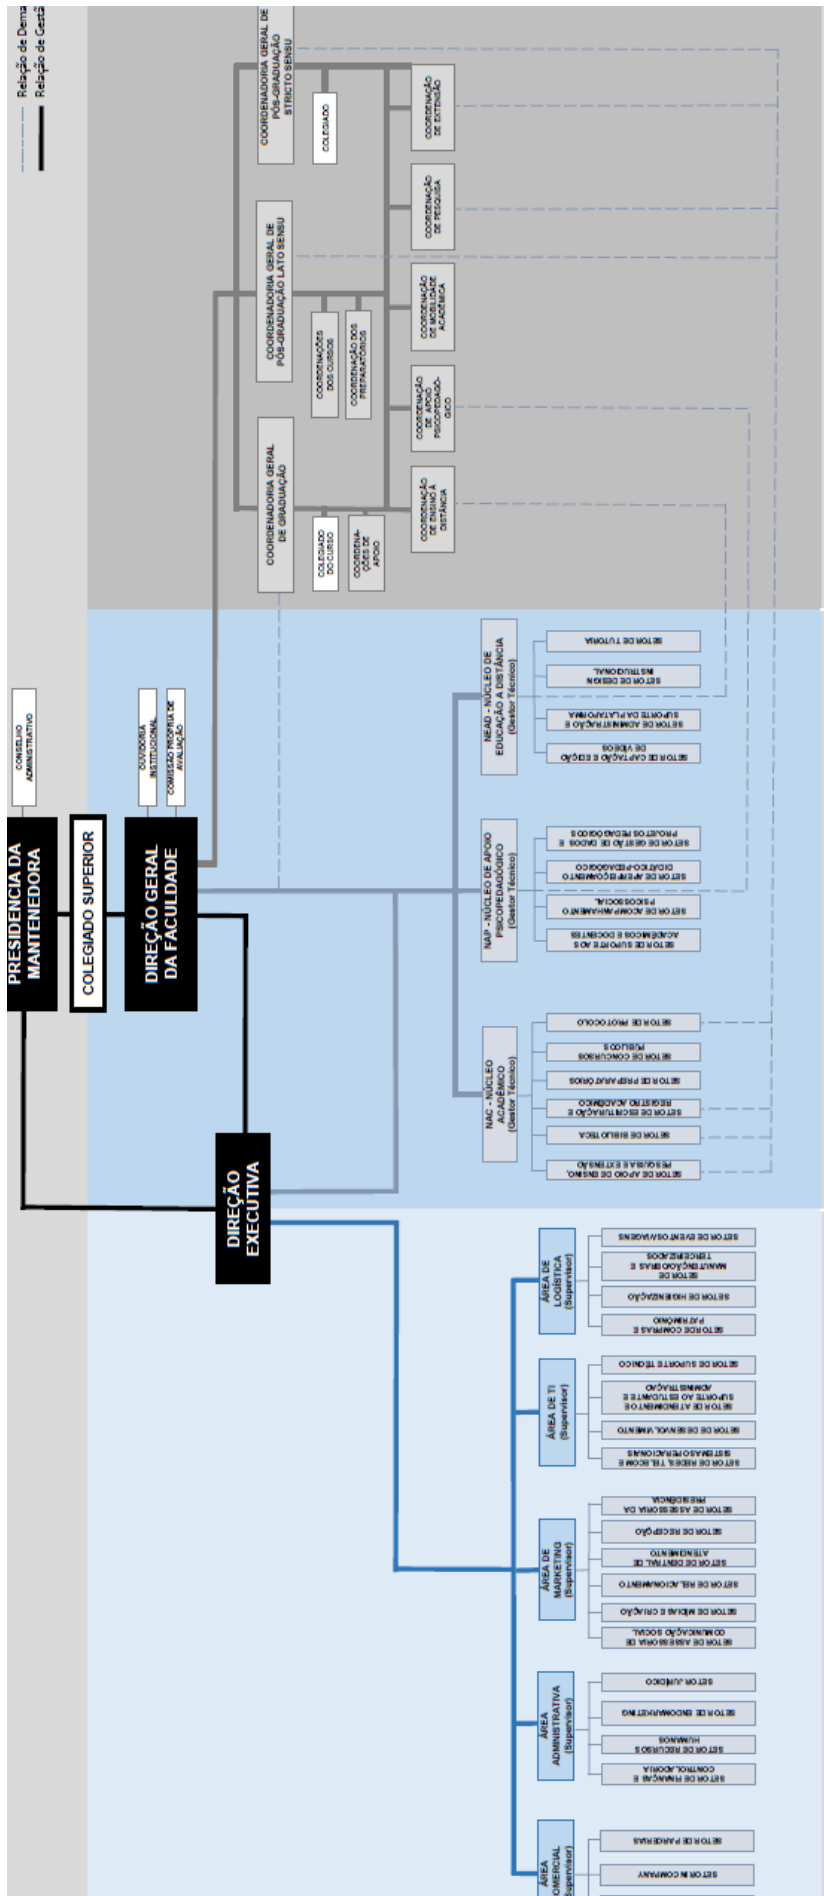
Relação de Dema
Relação de Gestã

COORDENADORIA GERAL DE PÓS-GRADUAÇÃO STRICTO SENSU
COLEGIADO
COORDENAÇÃO DE EXTENSÃO
COORDENAÇÃO DE PESQUISA
COORDENADORIA GERAL DE PÓS-GRADUAÇÃO LATO SENSU
COORDENAÇÕES DOS CURSOS
COORDENAÇÃO DOS PREPARATÓRIOS
COORDENAÇÃO DE MOBILIDADE ACADÊMICA
COORDENAÇÃO DE APOIO PSICOPEDAGÓGICO
COORDENADORIA GERAL DE GRADUAÇÃO
COLEGIADO DO CURSO
COORDENAÇÕES DE APOIO
COORDENAÇÃO DE ENSINO A DISTÂNCIA

CONSELHO ADMINISTRATIVO
OUVIDORIA INSTITUCIONAL
COMISSÃO PRÓPRIA DE AVALIAÇÃO

PRESIDÊNCIA DA MANTENEDORA
COLEGIADO SUPERIOR
DIREÇÃO GERAL DA FACULDADE
DIREÇÃO EXECUTIVA

NEAD - NÚCLEO DE EDUCAÇÃO A DISTÂNCIA (Gestor Técnico)
SETOR DE TUTORIA
SETOR DE DESIGN INSTITUCIONAL
SETOR DE ADMINISTRAÇÃO E SUPORTE DA PLATAFORMA
SETOR DE CAPTAÇÃO E EDIÇÃO DE VÍDEOS

NAP - NÚCLEO DE APOIO PSICOPEDAGÓGICO (Gestor Técnico)
SETOR DE GESTÃO DE DADOS E PROJETOS PEDAGÓGICOS
SETOR DE APERFEIÇOAMENTO DIDÁTICO-PEDAGÓGICO
SETOR DE ACOMPANHAMENTO PSICOSSOCIAL
SETOR DE SUPORTE AOS ACADÊMICOS E DOCENTES

NAC - NÚCLEO ACADÊMICO (Gestor Técnico)
SETOR DE PROTOCOLO
SETOR DE CONCURSOS PÚBLICOS
SETOR DE PREPARATÓRIOS
SETOR DE ESCRITURAÇÃO E REGISTRO ACADÊMICO
SETOR DE BIBLIOTECA
SETOR DE APOIO AO ENSINO, PESQUISA E EXTENSÃO

ÁREA DE LOGÍSTICA (Supervisor)
SETOR DE EVENTOS/VIAGENS
SETOR DE MANUTENÇÃO/OBRAS E TERCEIRIZADOS
SETOR DE HIGIENIZAÇÃO
SETOR DE COMPRAS E PATRIMÔNIO

ÁREA DE TI (Supervisor)
SETOR DE SUPORTE TÉCNICO
SETOR DE ATENDIMENTO E SUPORTE AO ESTUDANTE E ADMINISTRAÇÃO
SETOR DE DESENVOLVIMENTO
SETOR DE REDES, TELECOM E SISTEMAS OPERACIONAIS

ÁREA DE MARKETING (Supervisor)
SETOR DE ASSESSORIA DA PRESIDÊNCIA
SETOR DE RECEPÇÃO
SETOR DE CENTRAL DE ATENDIMENTO
SETOR DE RELACIONAMENTO
SETOR DE MÍDIAS E CRIAÇÃO
SETOR DE ASSESSORIA DE COMUNICAÇÃO SOCIAL

ÁREA ADMINISTRATIVA (Supervisor)
SETOR JURÍDICO
SETOR DE ENDOMARKETING
SETOR DE RECURSOS HUMANOS
SETOR DE FINANÇAS E CONTROLADORIA

ÁREA COMERCIAL (Supervisor)
SETOR DE PARCERIAS
SETOR IN COMPANY